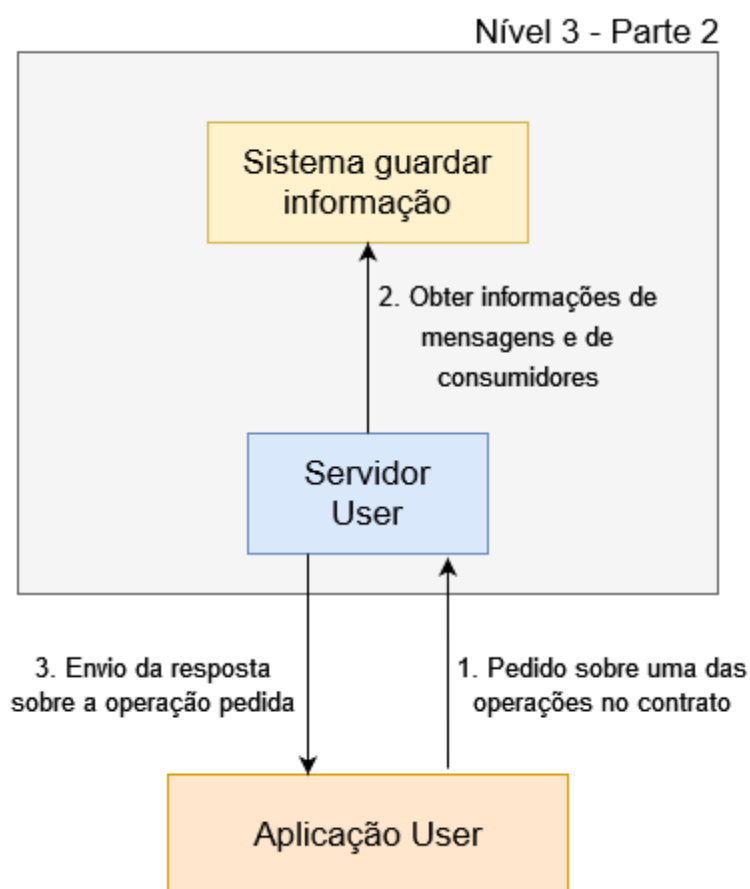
Nível 3 - Parte 2

Sistema guardar informação

2. Obter informações de mensagens e de consumidores

Servidor User

3. Envio da resposta sobre a operação pedida

1. Pedido sobre uma das operações no contrato

Aplicação User